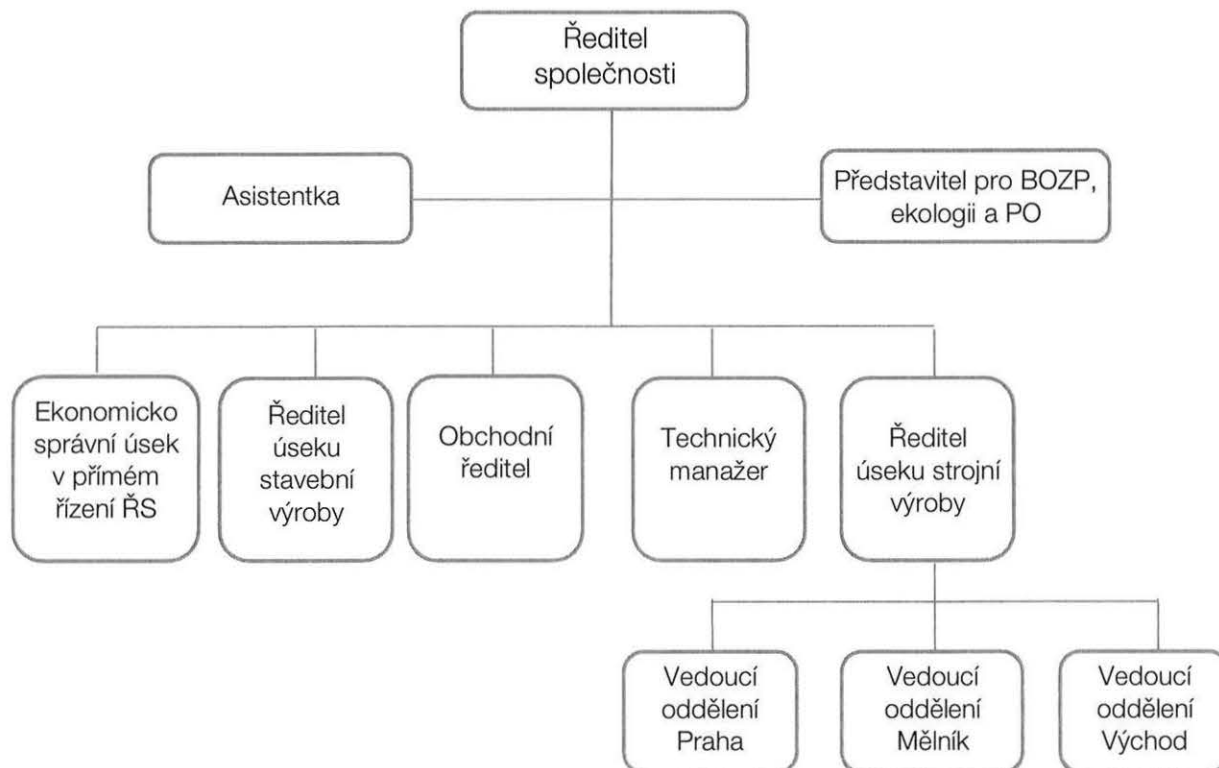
Ředitel společnosti

Asistentka

Představitel pro BOZP, ekologii a PO

Ekonomicko správní úsek v přímém řízení ŘS

Ředitel úseku stavební výroby

Obchodní ředitel

Technický manažer

Ředitel úseku strojní výroby

Vedoucí oddělení Praha

Vedoucí oddělení Mělník

Vedoucí oddělení Východ